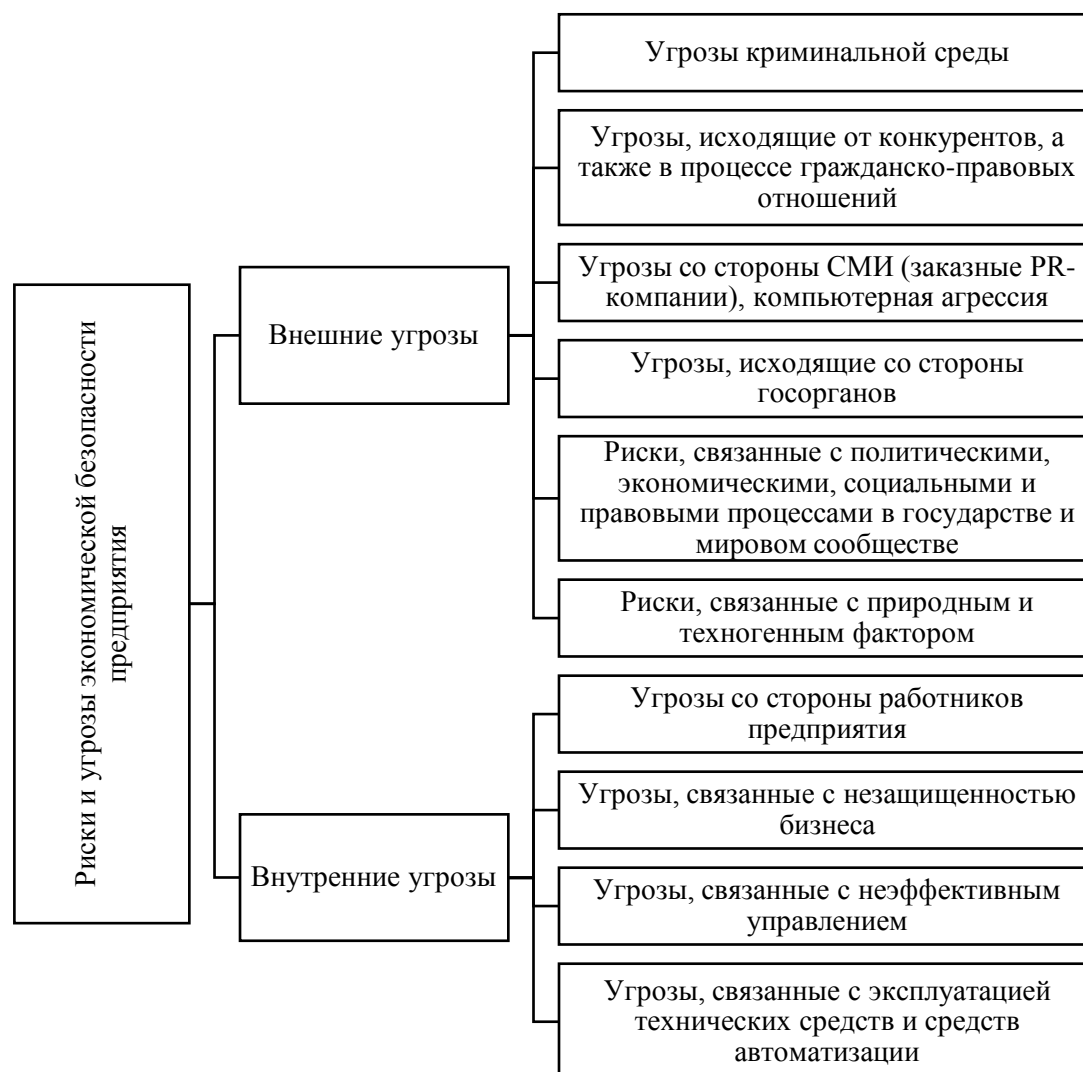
Риски и угрозы экономической безопасности предприятия

Внешние угрозы

Угрозы криминальной среды

Угрозы, исходящие от конкурентов, а также в процессе гражданско-правовых отношений

Угрозы со стороны СМИ (заказные PR-компании), компьютерная агрессия

Угрозы, исходящие со стороны госорганов

Риски, связанные с политическими, экономическими, социальными и правовыми процессами в государстве и мировом сообществе

Риски, связанные с природным и техногенным фактором

Внутренние угрозы

Угрозы со стороны работников предприятия

Угрозы, связанные с незащищенностью бизнеса

Угрозы, связанные с неэффективным управлением

Угрозы, связанные с эксплуатацией технических средств и средств автоматизации